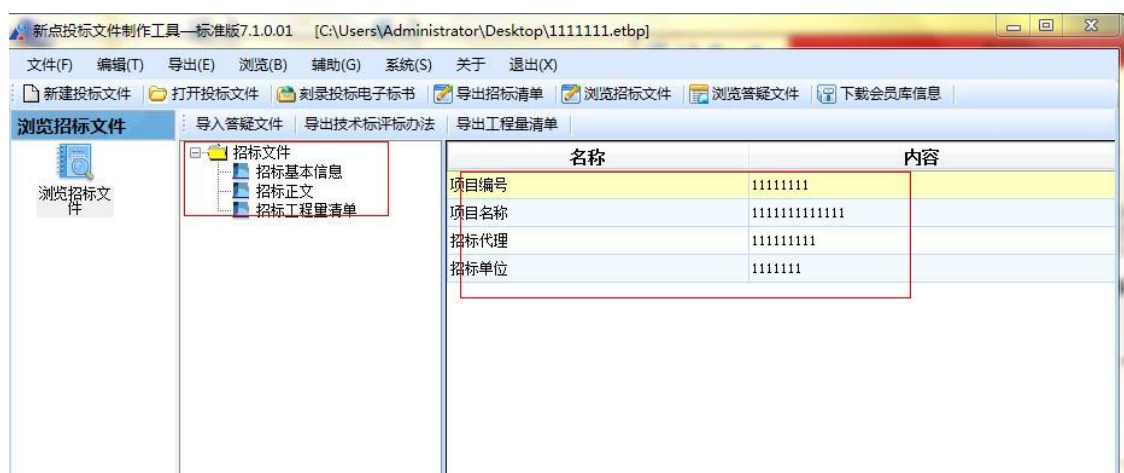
新点投标文件制作工具—标准版7.1.0.01 [C:\Users\Administrator\Desktop\1111111.etbp]

文件(F) 编辑(T) 导出(E) 浏览(B) 辅助(G) 系统(S) 关于 退出(X)

新建投标文件 打开投标文件 刻录投标电子标书 导出招标清单 浏览招标文件 浏览答疑文件 下载会员库信息

浏览招标文件

导入答疑文件 导出技术标评标办法 导出工程量清单

浏览招标文件

招标文件
招标基本信息
招标正文
招标工程量清单

| 名称 | 内容 |
|---|---|
| 项目编号 | 11111111 |
| 项目名称 | 1111111111111 |
| 招标代理 | 111111111 |
| 招标单位 | 1111111 |